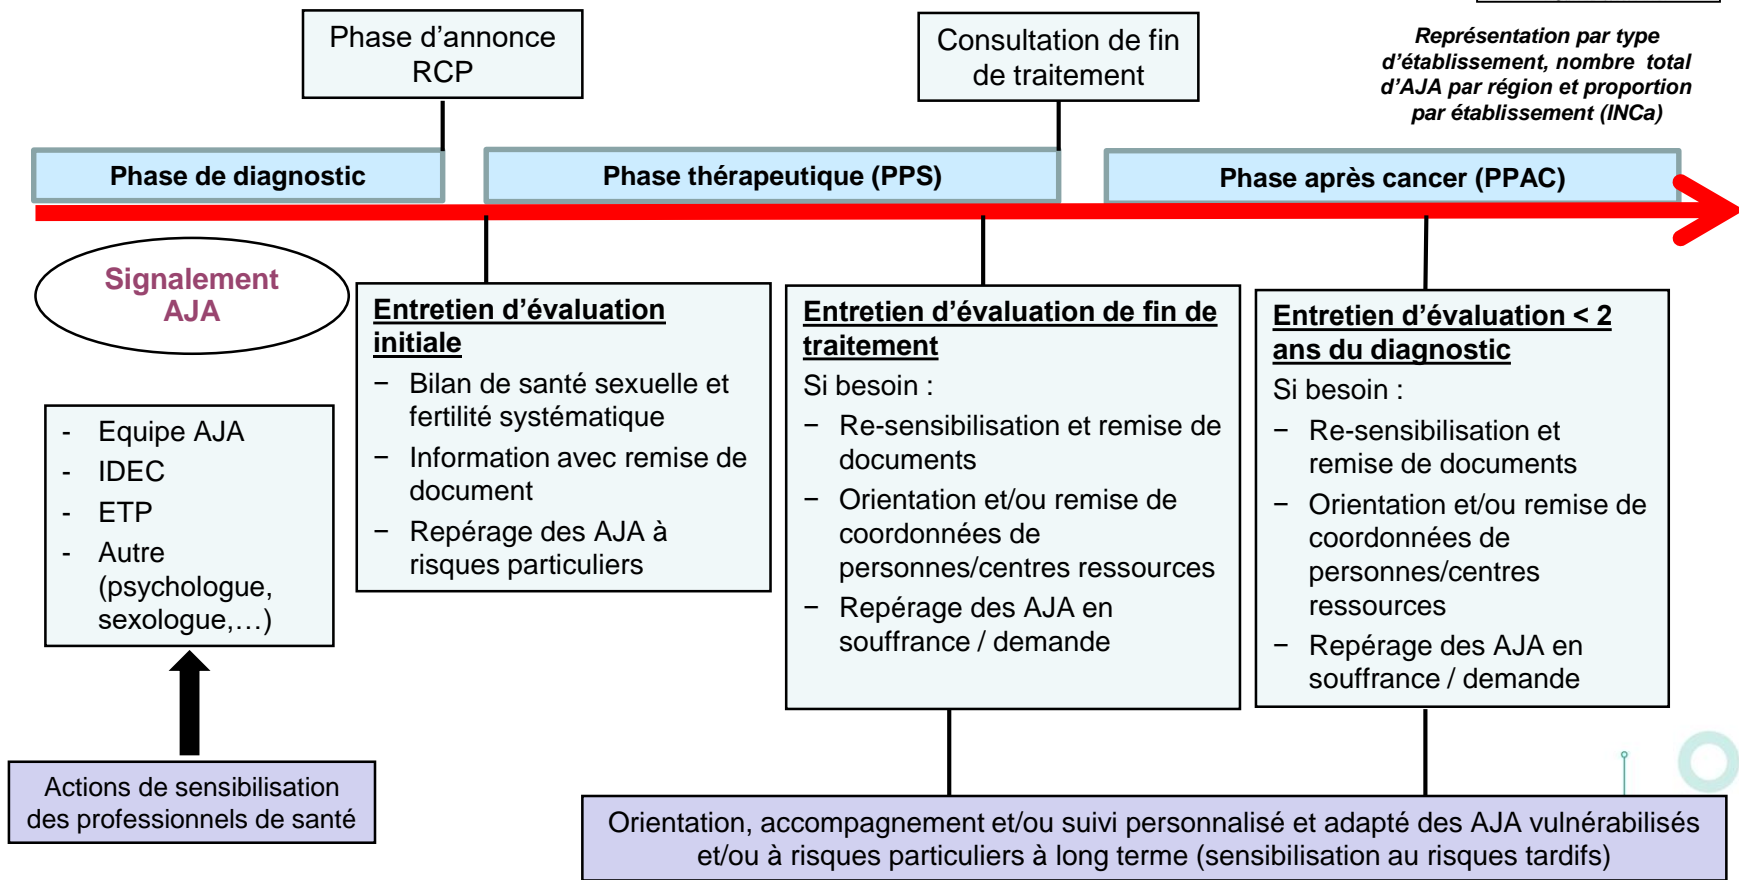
Phase d’annonce RCP

Consultation de fin de traitement

Représentation par type d’établissement, nombre total d’AJA par région et proportion par établissement (INCa)

Phase de diagnostic

Phase thérapeutique (PPS)

Phase après cancer (PPAC)

Signalement AJA

- Equipe AJA
- IDEC
- ETP
- Autre (psychologue, sexologue,…)

Actions de sensibilisation des professionnels de santé

Entretien d’évaluation initiale
− Bilan de santé sexuelle et fertilité systématique
− Information avec remise de document
− Repérage des AJA à risques particuliers

Entretien d’évaluation de fin de traitement
Si besoin :
− Re-sensibilisation et remise de documents
− Orientation et/ou remise de coordonnées de personnes/centres ressources
− Repérage des AJA en souffrance / demande

Entretien d’évaluation < 2 ans du diagnostic
Si besoin :
− Re-sensibilisation et remise de documents
− Orientation et/ou remise de coordonnées de personnes/centres ressources
− Repérage des AJA en souffrance / demande

Orientation, accompagnement et/ou suivi personnalisé et adapté des AJA vulnérabilisés et/ou à risques particuliers à long terme (sensibilisation au risques tardifs)